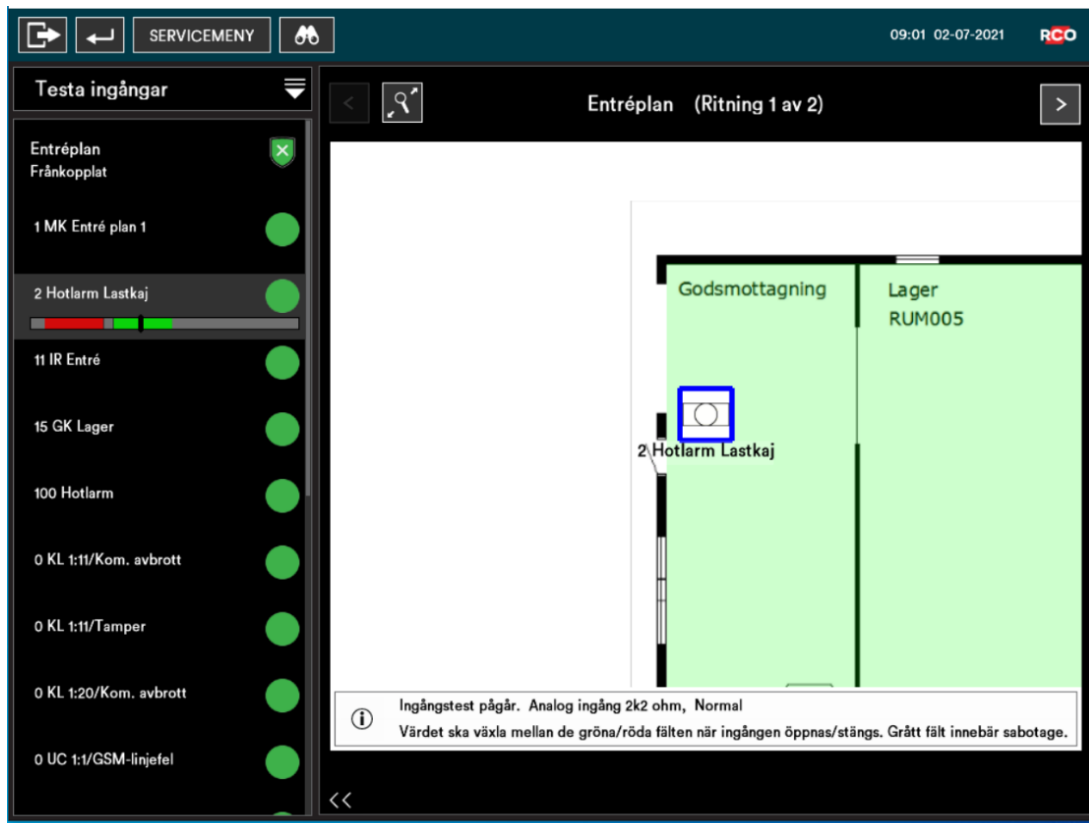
SERVICEMENY

09:01 02-07-2021 RCO

Testa ingångar

Entréplan
Frånkopplat

1 MK Entré plan 1

2 Hotlarm Lastkaj

11 IR Entré

15 GK Lager

100 Hotlarm

0 KL 1:11/Kom. avbrott

0 KL 1:11/Tamper

0 KL 1:20/Kom. avbrott

0 UC 1:1/GSM-linjefel

<

Entréplan (Ritning 1 av 2)

>

Godsmottagning

Lager
RUM005

2 Hotlarm Lastkaj

Ingångstest pågår. Analog ingång 2k2 ohm, Normal
Värdet ska växla mellan de gröna/röda fälten när ingången öppnas/stängs. Grått fält innebär sabotage.

<<